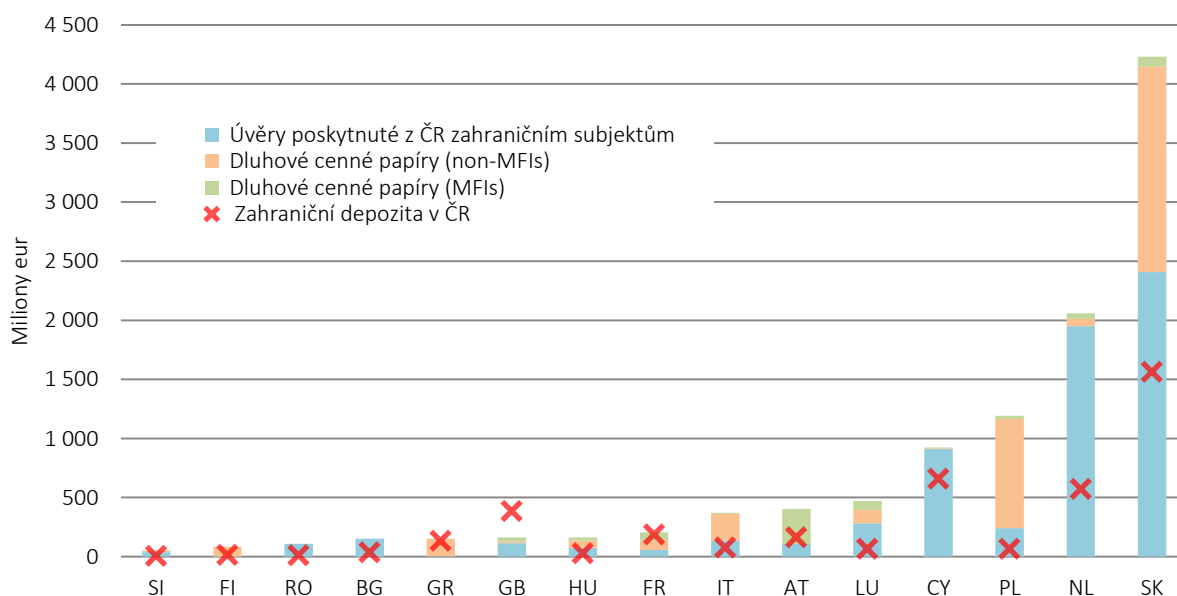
4 500
4 000
3 500
3 000
2 500
2 000
1 500
1 000
500
0

Miliony eur

Úvěry poskytnuté z ČR zahraničním subjektům
Dluhové cenné papíry (non-MFIs)
Dluhové cenné papíry (MFIs)
Zahraniční depozita v ČR

SI FI RO BG GR GB HU FR IT AT LU CY PL NL SK